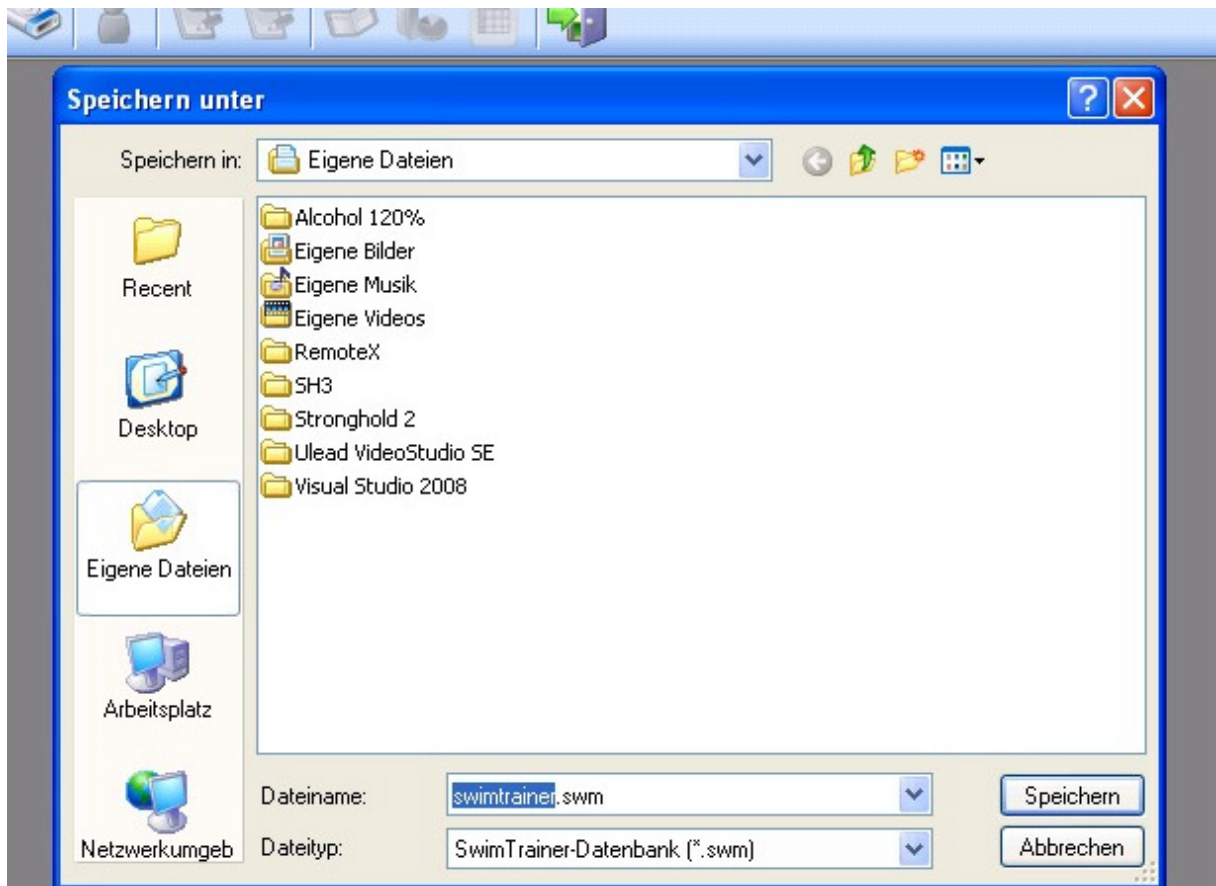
Speichern unter

Speichern in: Eigene Dateien

Recent

Desktop

Eigene Dateien

Arbeitsplatz

Netzwerkumgeb

Alcohol 120%
Eigene Bilder
Eigene Musik
Eigene Videos
RemoteX
SH3
Stronghold 2
Ulead VideoStudio SE
Visual Studio 2008

Dateiname: swimtrainer.swm

Dateityp: SwimTrainer-Datenbank (*.swm)

Speichern

Abbrechen